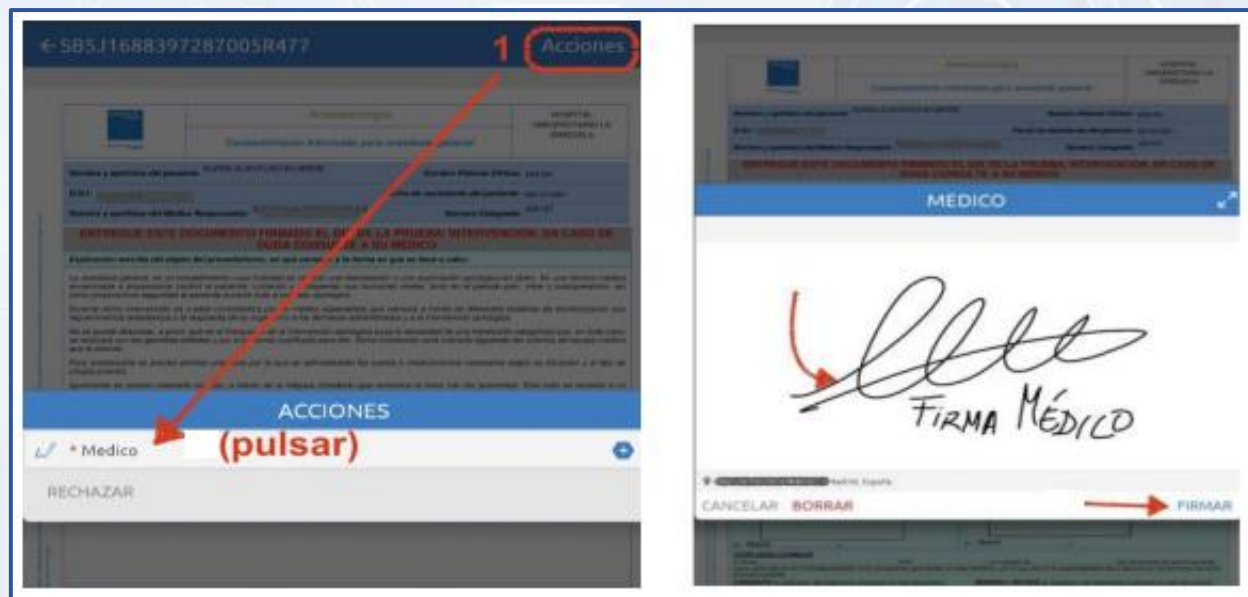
←SBSJ1688397287005R477

1 Acciones

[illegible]

ENTREGUE ESTE DOCUMENTO FIRMADO EL DÍA DE LA PRUEBA/ INTERVENCIÓN. EN CASO DE DUDA CONSULTE A SU MÉDICO

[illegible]

ACCIONES

* Medico (pulsar)

RECHAZAR

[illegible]

ENTREGUE ESTE DOCUMENTO FIRMADO EL DÍA DE LA PRUEBA/ INTERVENCIÓN. EN CASO DE DUDA CONSULTE A SU MÉDICO

MEDICO

FIRMA MÉDICO

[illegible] Madrid, España

CANCELAR BORRAR

FIRMAR